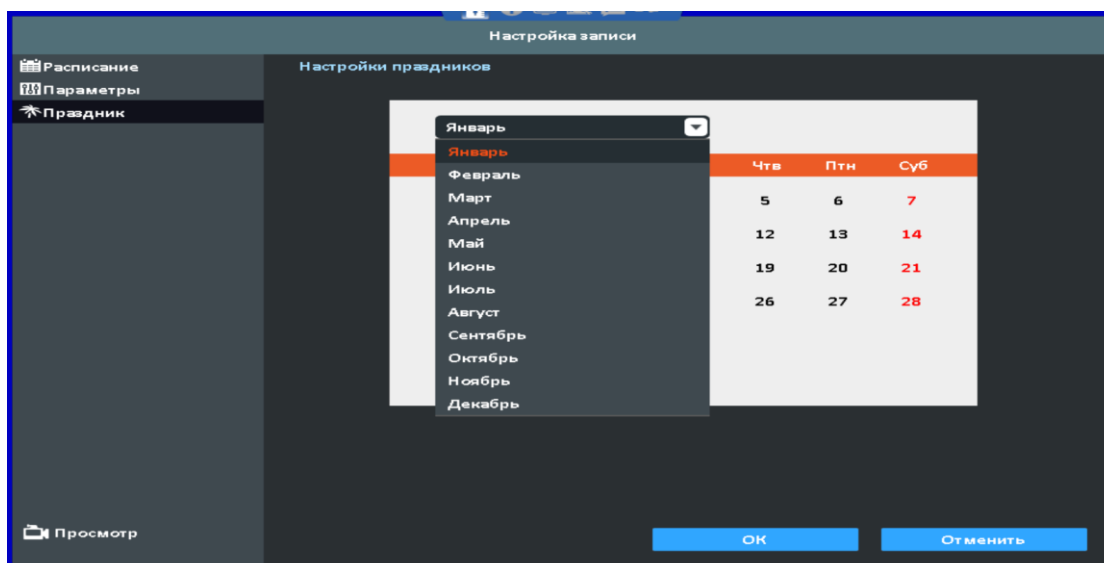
Настройка записи

Расписание
Параметры
Праздник

Настройки праздников

Январь

Январь
Февраль
Март
Апрель
Май
Июнь
Июль
Август
Сентябрь
Октябрь
Ноябрь
Декабрь

| Чтв | Птн | Суб |
|---|---|---|
| 5 | 6 | 7 |
| 12 | 13 | 14 |
| 19 | 20 | 21 |
| 26 | 27 | 28 |

Просмотр

OK
Отменить